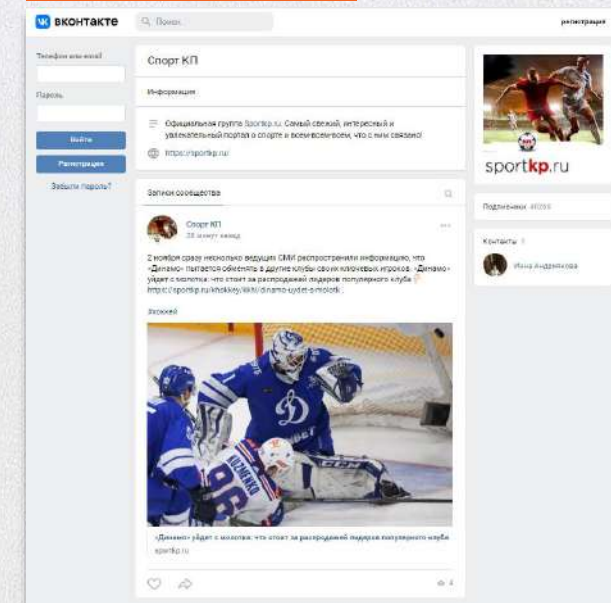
вконтакте
Поиск
регистрация

Телефон или email
Пароль
Войти
Регистрация
Забыли пароль?

Спорт КП
Информация
Официальная группа Sportkp.ru. Самый свежий, интересный и увлекательный портал о спорте и всем-всем-всем, что с ним связано!
https://sportkp.ru/

Записи сообщества

Спорт КП
28 минут назад

2 ноября сразу несколько ведущих СМИ распространили информацию, что «Динамо» пытается обменять в другие клубы своих ключевых игроков. «Динамо» уйдёт с молотка: что стоит за распродажей лидеров популярного клуба https://sportkp.ru/khokkey/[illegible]/dinamo-uydet-s-molotk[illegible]

Хоккей

ДИНАМО
KUZMENKO
96

«Динамо» уйдёт с молотка: что стоит за распродажей лидеров популярного клуба
sportkp.ru

4

sportkp.ru

Подписчики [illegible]

Контакты 1
Инна Андрюхова